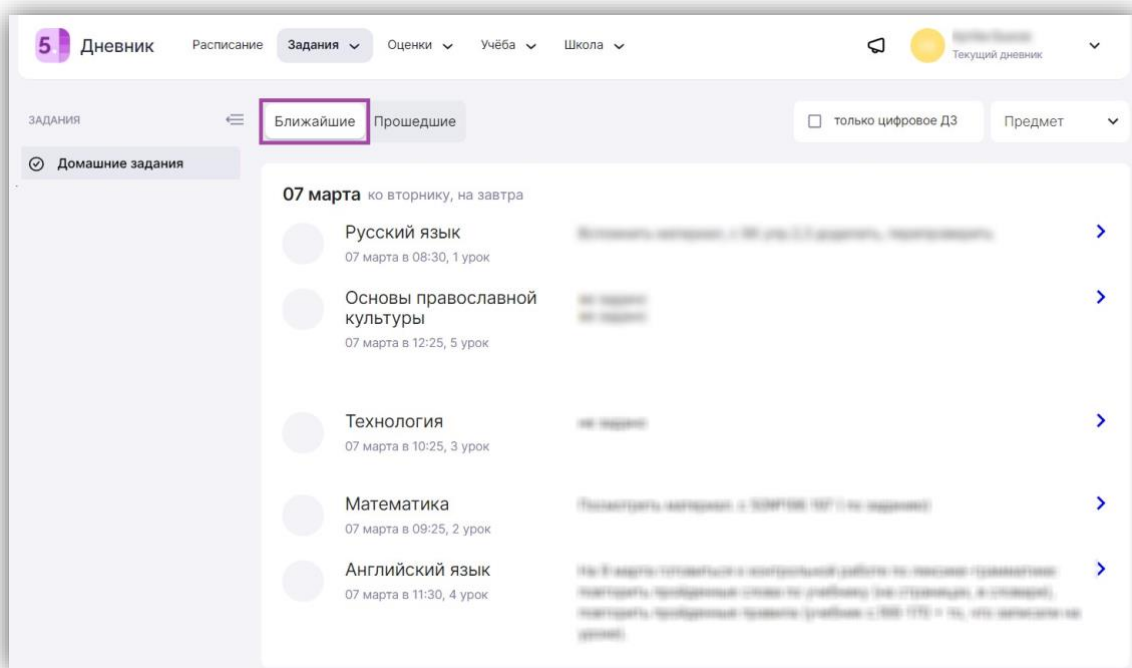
5 Дневник Расписание Задания Оценки Учёба Школа

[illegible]
Текущий дневник

ЗАДАНИЯ

Домашние задания

Ближайшие Прошедшие

только цифровое ДЗ

Предмет

07 марта ко вторнику, на завтра

Русский язык
07 марта в 08:30, 1 урок
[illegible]

Основы православной культуры
07 марта в 12:25, 5 урок
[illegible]

Технология
07 марта в 10:25, 3 урок
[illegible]

Математика
07 марта в 09:25, 2 урок
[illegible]

Английский язык
07 марта в 11:30, 4 урок
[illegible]